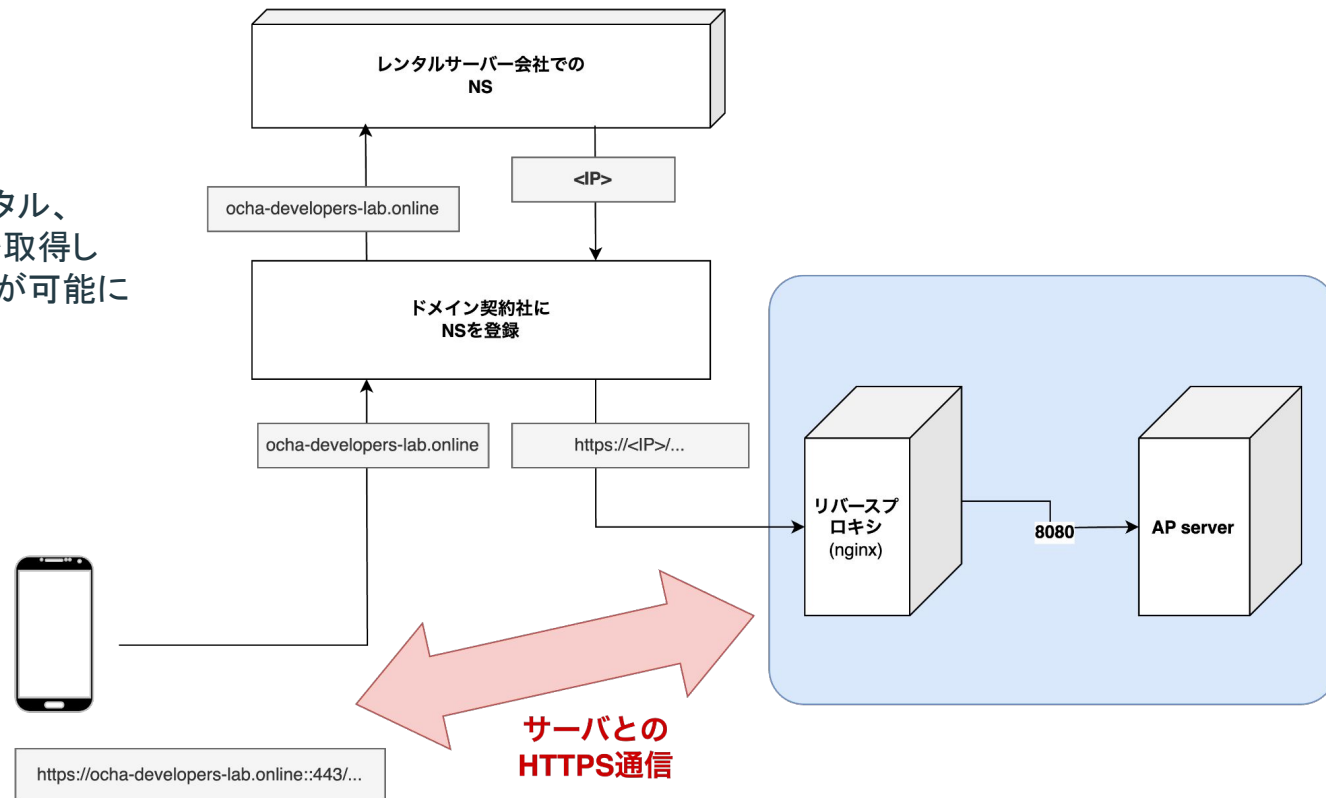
タル、
取得し
が可能に

レンタルサーバー会社での
NS

ocha-developers-lab.online

<IP>

ドメイン契約社に
NSを登録

ocha-developers-lab.online

https://<IP>/...

リバースプロキシ
(nginx)

8080

AP server

サーバとの
HTTPS通信

https://ocha-developers-lab.online::443/...